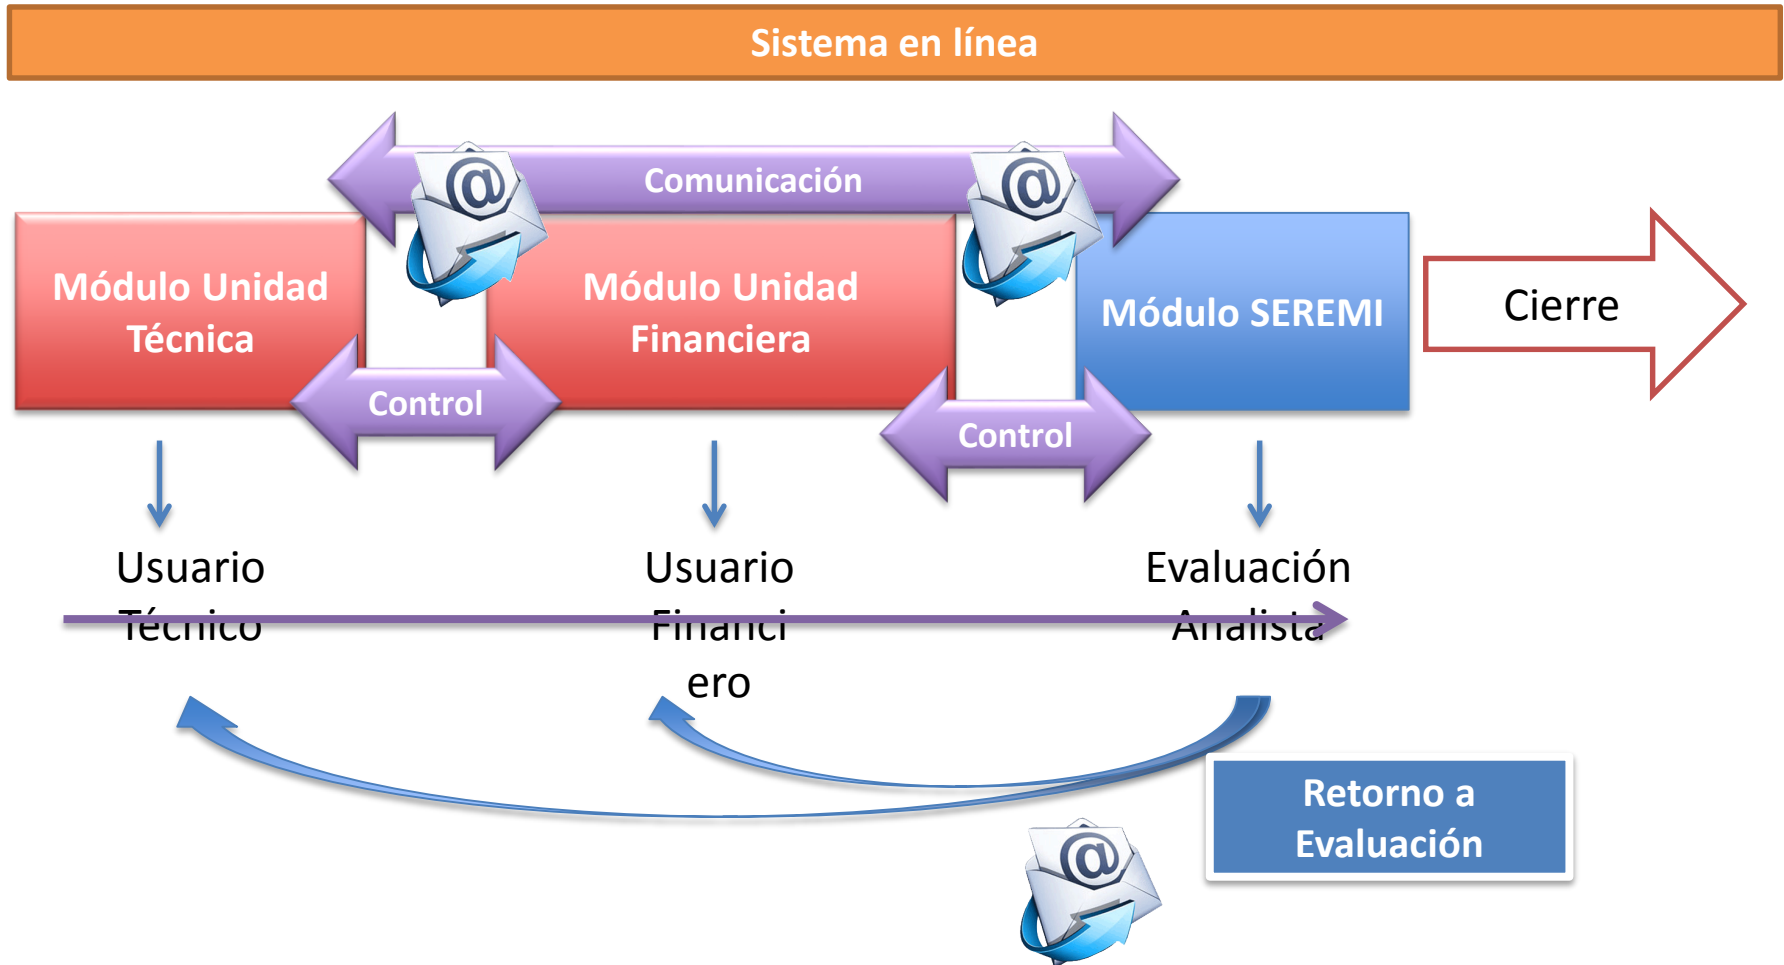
Sistema en línea

Comunicación

Módulo Unidad Técnica

Módulo Unidad Financiera

Módulo SEREMI

Cierre

Control

Control

Usuario Técnico

Usuario Financiero

Evaluación Analista

Retorno a Evaluación